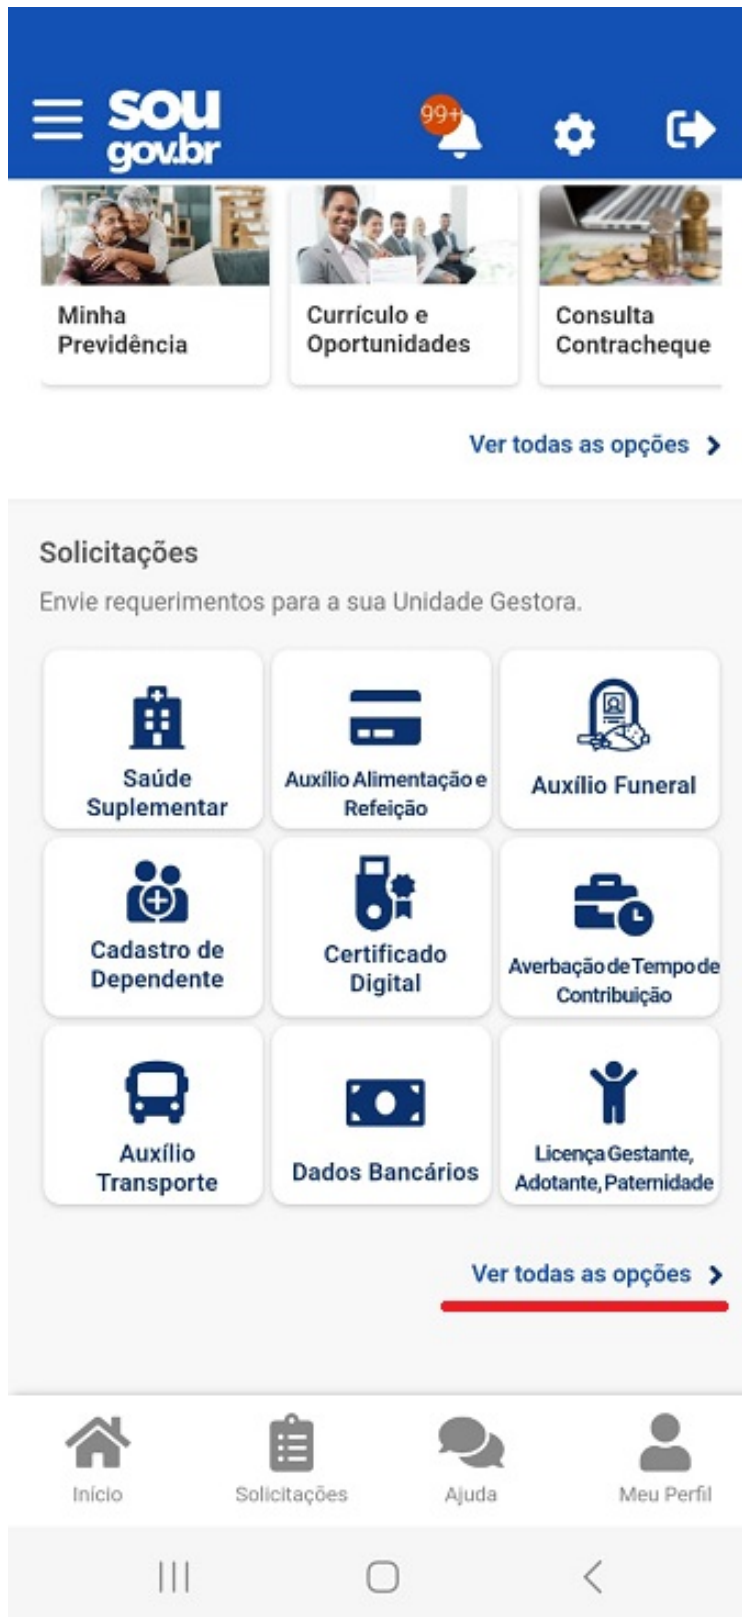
sou gov.br

99+

Minha Previdência

Currículo e Oportunidades

Consulta Contracheque

Ver todas as opções

Solicitações

Envie requerimentos para a sua Unidade Gestora.

Saúde Suplementar

Auxílio Alimentação e Refeição

Auxílio Funeral

Cadastro de Dependente

Certificado Digital

Averbação de Tempo de Contribuição

Auxílio Transporte

Dados Bancários

Licença Gestante, Adotante, Paternidade

Ver todas as opções

Início

Solicitações

Ajuda

Meu Perfil